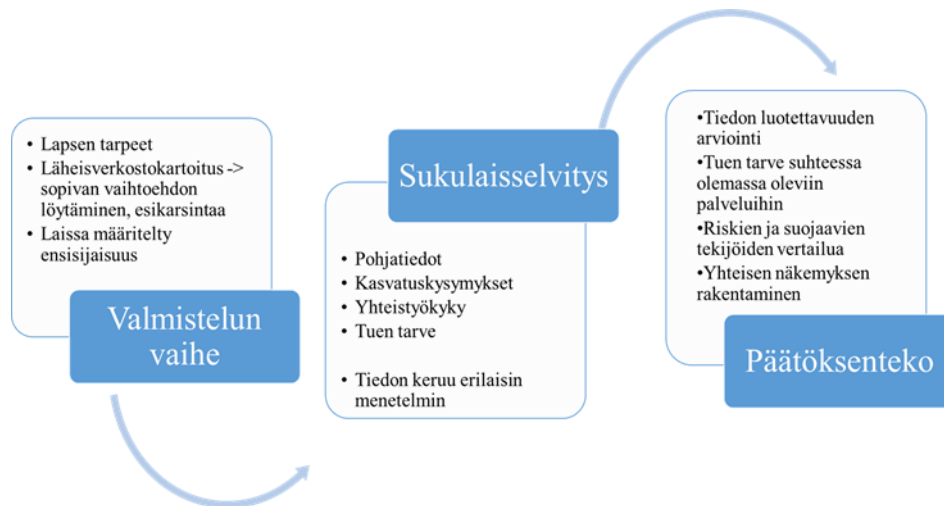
- Lapsen tarpeet
- Läheisverkostokartoitus -> sopivan vaihtoehdon löytäminen, esikarsintaa
- Laissa määritelty ensisijaisuus

Valmistelun vaihe

Sukulaisselvitys

- Pohjatiedot
- Kasvatuskysymykset
- Yhteistyökyky
- Tuen tarve

- Tiedon keruu erilaisin menetelmin

•Tiedon luotettavuuden arviointi
•Tuen tarve suhteessa olemassa oleviin palveluihin
•Riskien ja suojaavien tekijöiden vertailua
•Yhteisen näkemyksen rakentaminen

Päätöksenteko